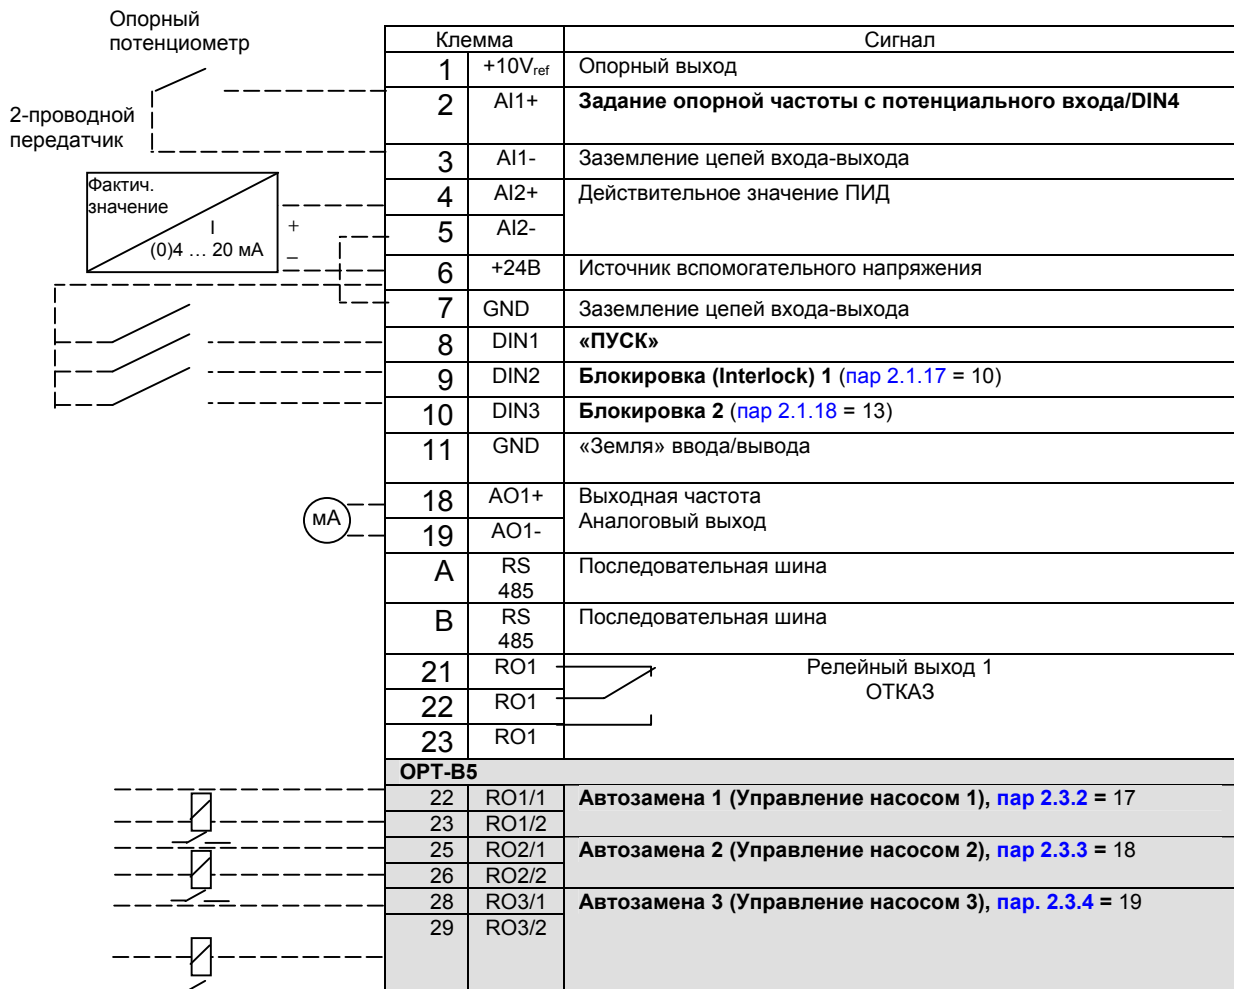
Опорный потенциометр

2-проводной передатчик

Фактич. значение

I

(0)4 … 20 мА

+

–

мА

| Клемма | | Сигнал |
|---|---|---|
| 1 | +10V$_{ref}$ | Опорный выход |
| 2 | AI1+ | **Задание опорной частоты с потенциального входа/DIN4** |
| 3 | AI1- | Заземление цепей входа-выхода |
| 4 | AI2+ | Действительное значение ПИД |
| 5 | AI2- | |
| 6 | +24В | Источник вспомогательного напряжения |
| 7 | GND | Заземление цепей входа-выхода |
| 8 | DIN1 | **«ПУСК»** |
| 9 | DIN2 | **Блокировка (Interlock) 1** (пар 2.1.17 = 10) |
| 10 | DIN3 | **Блокировка 2** (пар 2.1.18 = 13) |
| 11 | GND | «Земля» ввода/вывода |
| 18 | AO1+ | Выходная частота Аналоговый выход |
| 19 | AO1- | |
| A | RS 485 | Последовательная шина |
| B | RS 485 | Последовательная шина |
| 21 | RO1 | Релейный выход 1 ОТКАЗ |
| 22 | RO1 | |
| 23 | RO1 | |
| **OPT-B5** | | |
| 22 | RO1/1 | **Автозамена 1 (Управление насосом 1), пар 2.3.2 =** 17 |
| 23 | RO1/2 | |
| 25 | RO2/1 | **Автозамена 2 (Управление насосом 2), пар 2.3.3 =** 18 |
| 26 | RO2/2 | |
| 28 | RO3/1 | **Автозамена 3 (Управление насосом 3), пар. 2.3.4 =** 19 |
| 29 | RO3/2 | |